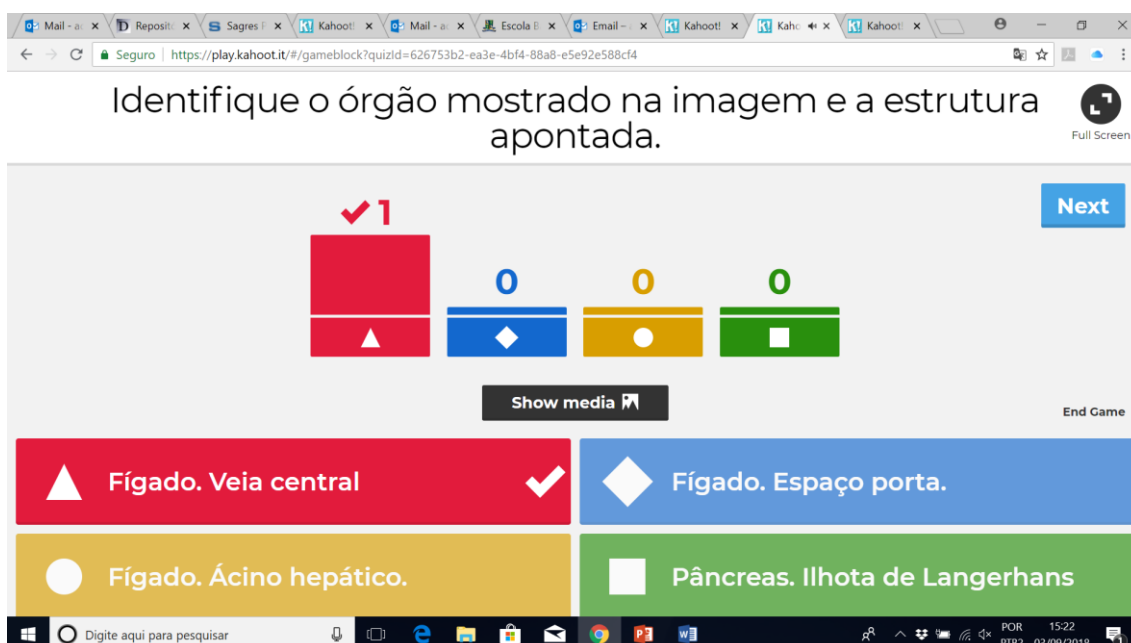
Mail - a × Reposit × Sagres × Kahoot! × Mail - a × Escola × Email – × Kahoot! × Kaho × Kahoot! ×

Seguro | https://play.kahoot.it/#/gameblock?quizId=626753b2-ea3e-4bf4-88a8-e5e92e588cf4

Identifique o órgão mostrado na imagem e a estrutura apontada.

Full Screen

Next

1

0

0

0

Show media

End Game

Fígado. Veia central

Fígado. Espaço porta.

Fígado. Ácino hepático.

Pâncreas. Ilhota de Langerhans

Digite aqui para pesquisar

POR PTB2

15:22 02/09/2018